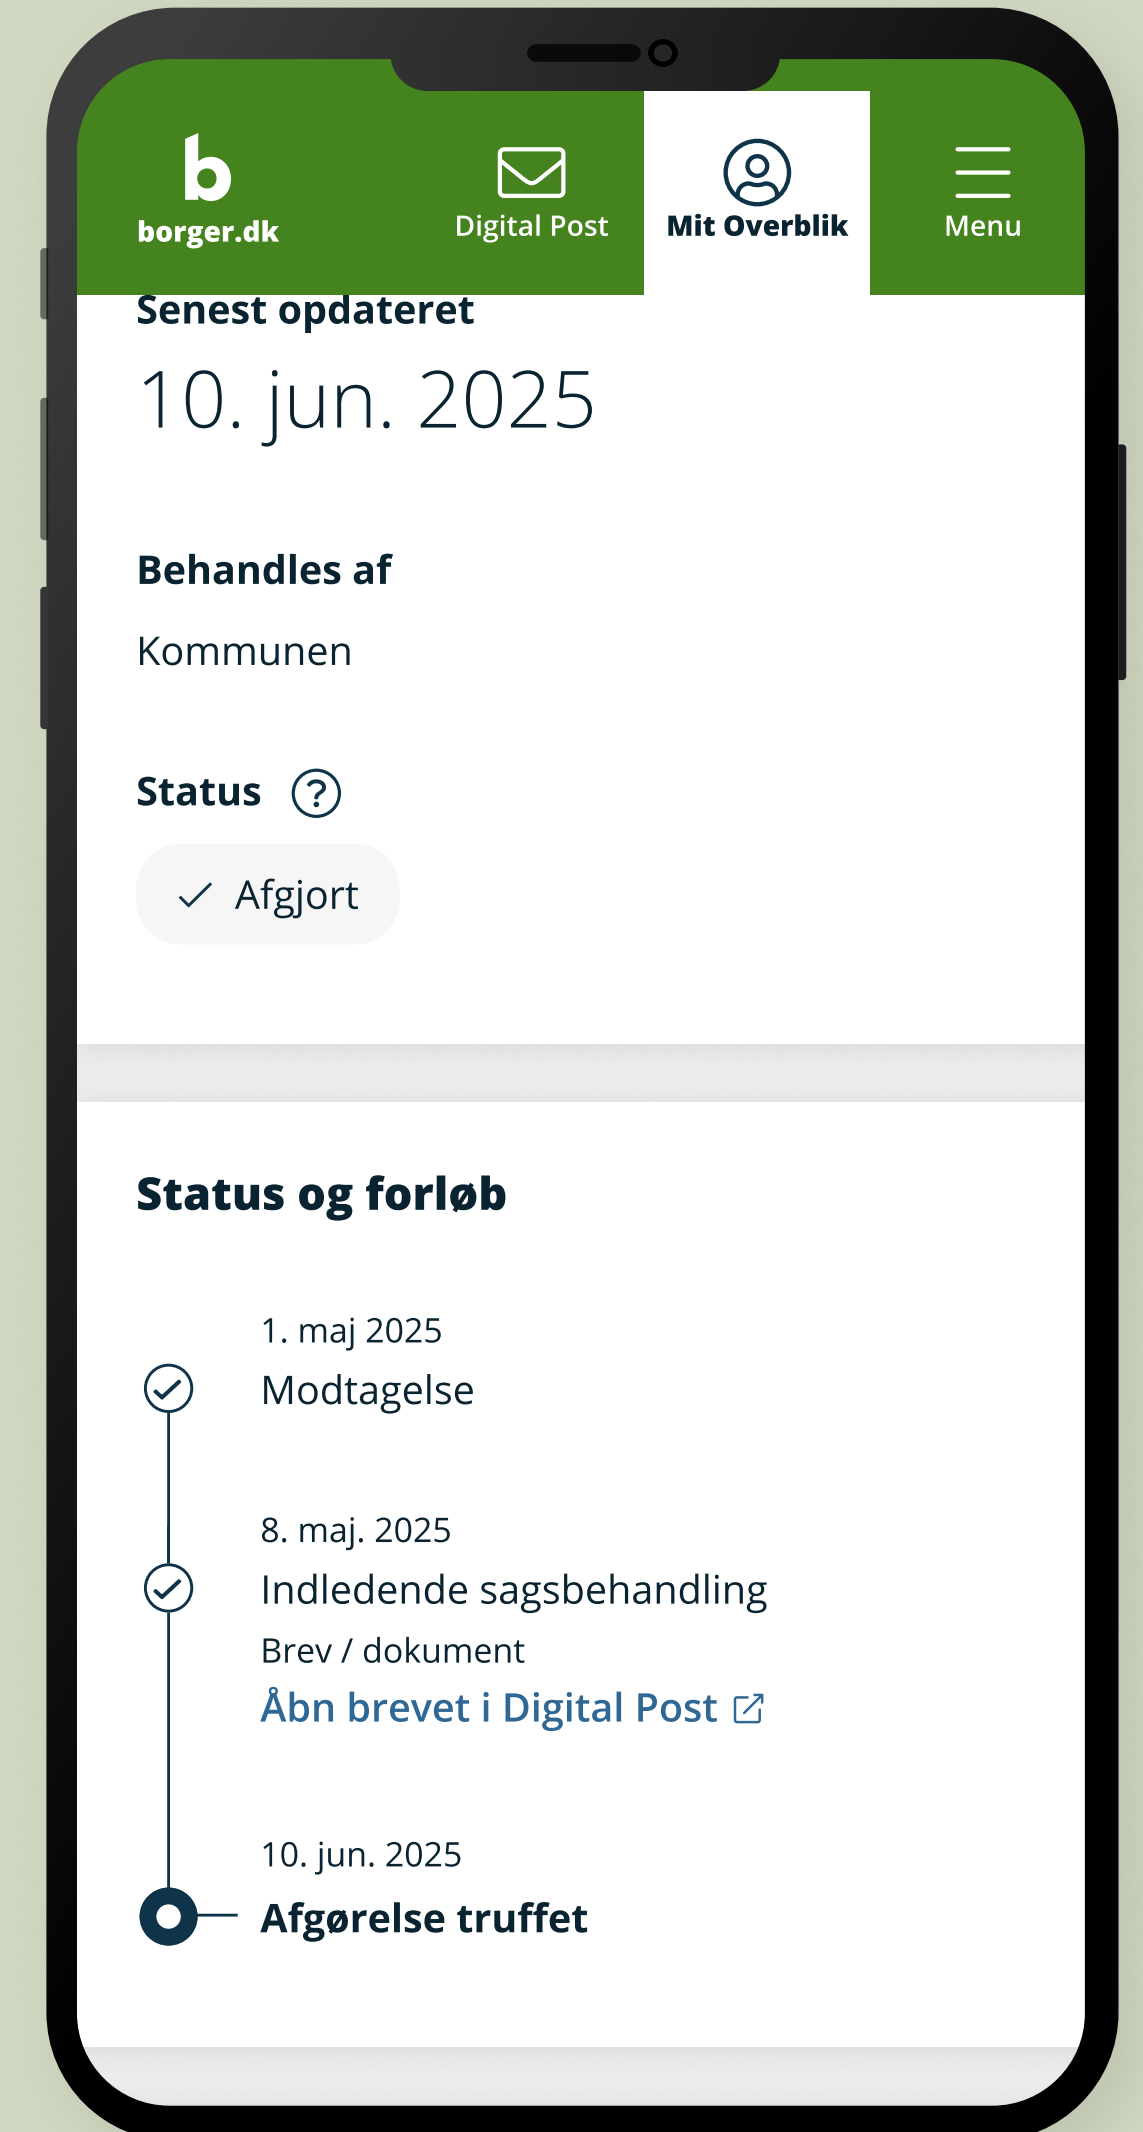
b
borger.dk

Digital Post

Mit Overblik

Menu

Senest opdateret

10. jun. 2025

Behandles af

Kommunen

Status

Afgjort

Status og forløb

1. maj 2025
Modtagelse

8. maj. 2025
Indledende sagsbehandling
Brev / dokument
Åbn brevet i Digital Post

10. jun. 2025
Afgørelse truffet